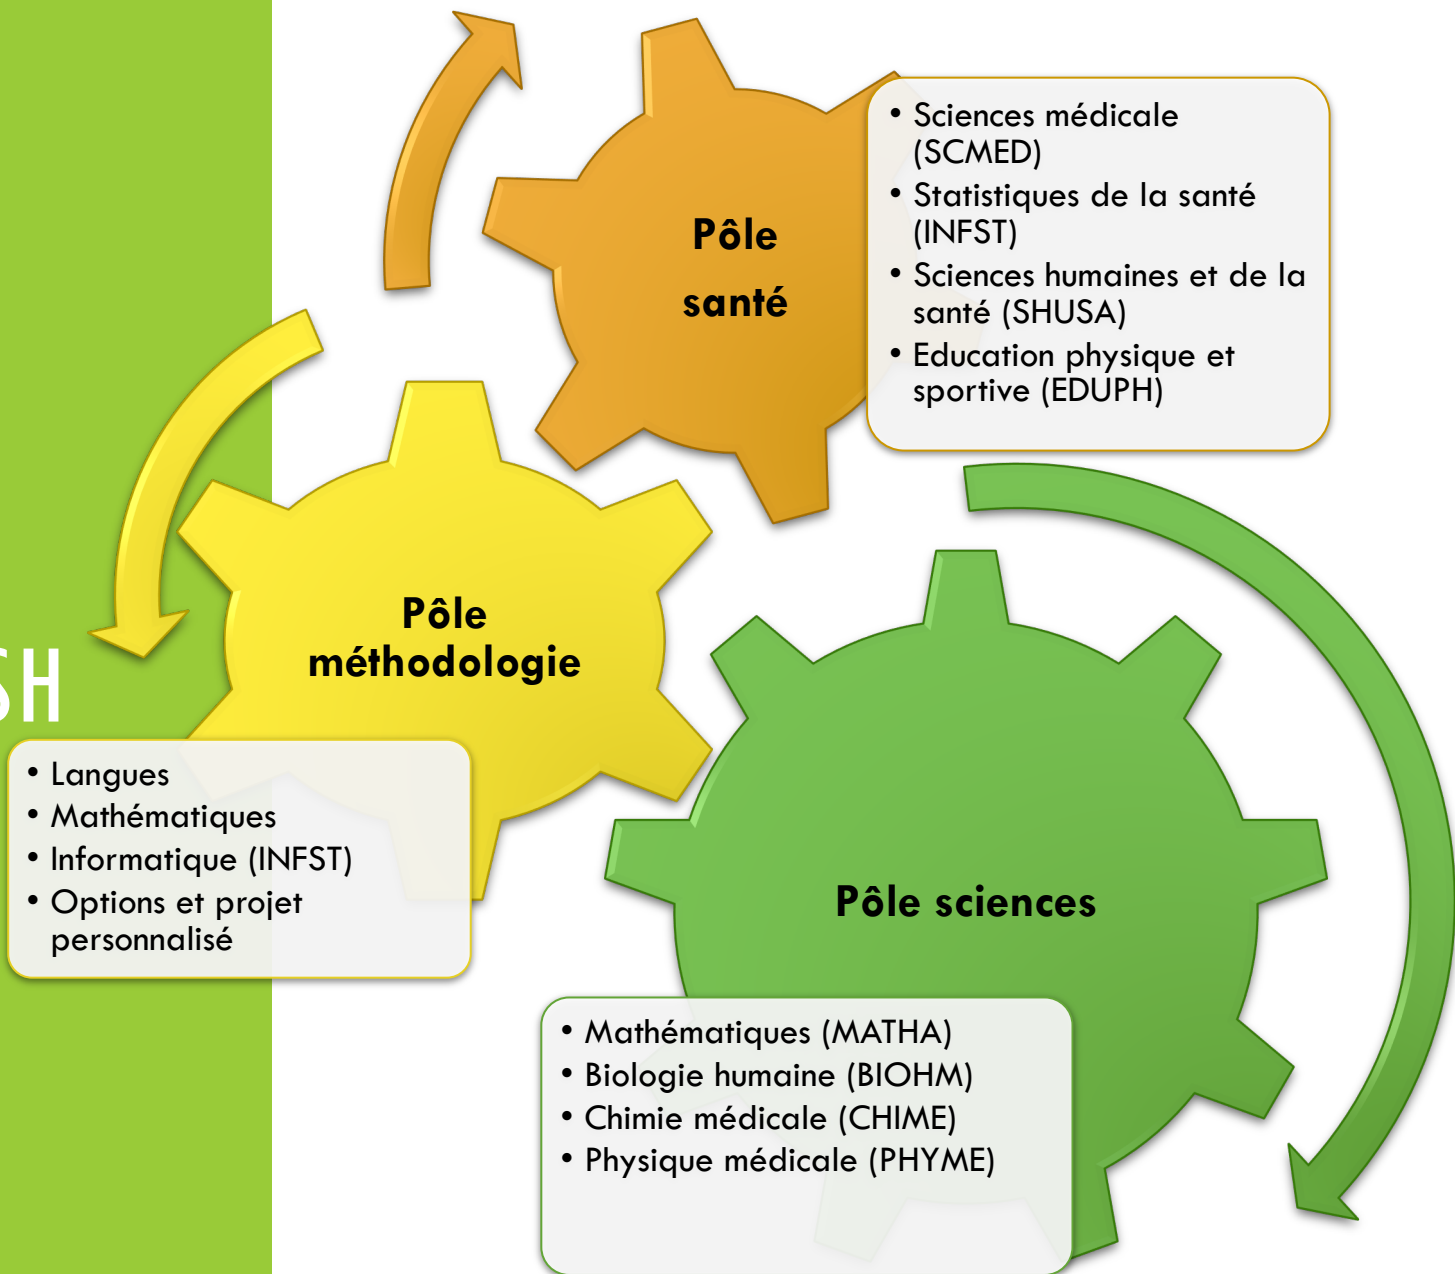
SH

Pôle santé

• Sciences médicale (SCMED)
• Statistiques de la santé (INFST)
• Sciences humaines et de la santé (SHUSA)
• Education physique et sportive (EDUPH)

Pôle méthodologie

• Langues
• Mathématiques
• Informatique (INFST)
• Options et projet personnalisé

Pôle sciences

• Mathématiques (MATHA)
• Biologie humaine (BIOHM)
• Chimie médicale (CHIME)
• Physique médicale (PHYME)